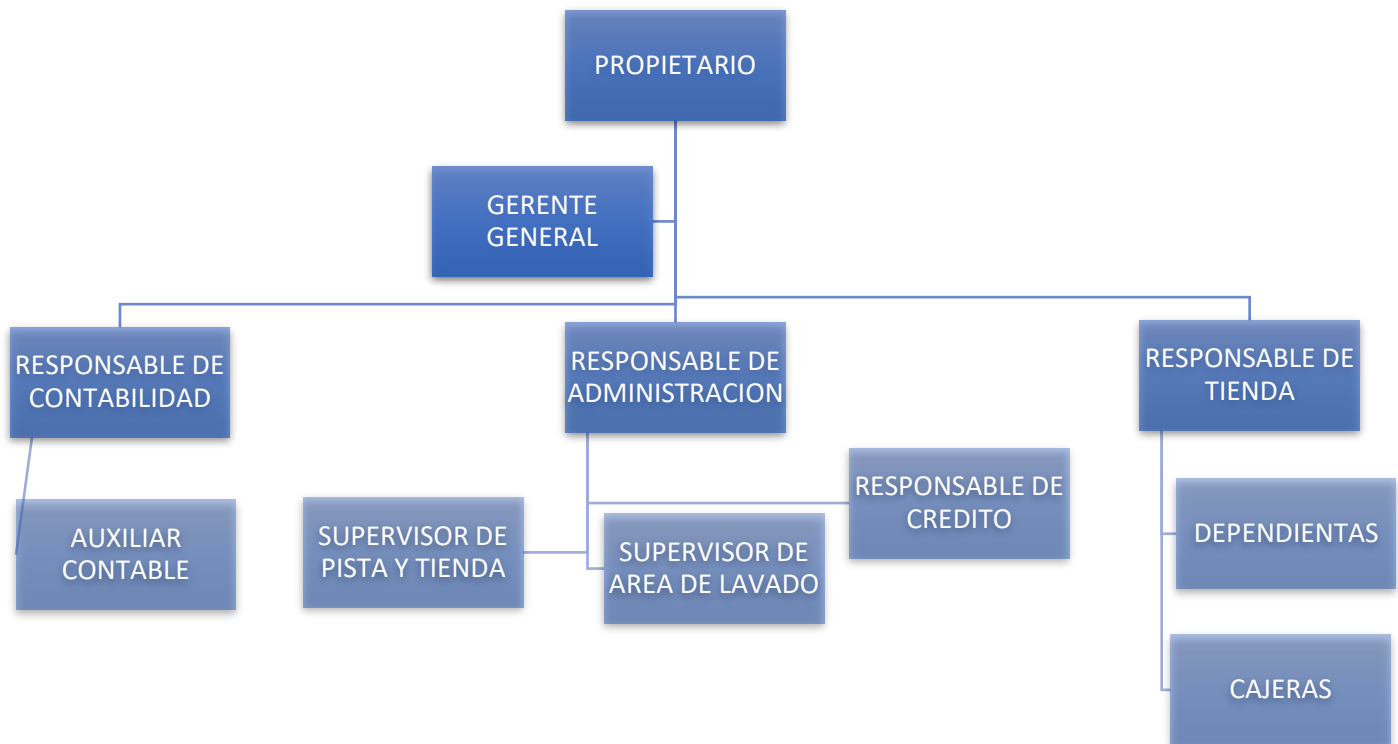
PROPIETARIO

GERENTE GENERAL

RESPONSABLE DE CONTABILIDAD

RESPONSABLE DE ADMINISTRACION

RESPONSABLE DE TIENDA

AUXILIAR CONTABLE

SUPERVISOR DE PISTA Y TIENDA

SUPERVISOR DE AREA DE LAVADO

RESPONSABLE DE CREDITO

DEPENDIENTAS

CAJERAS